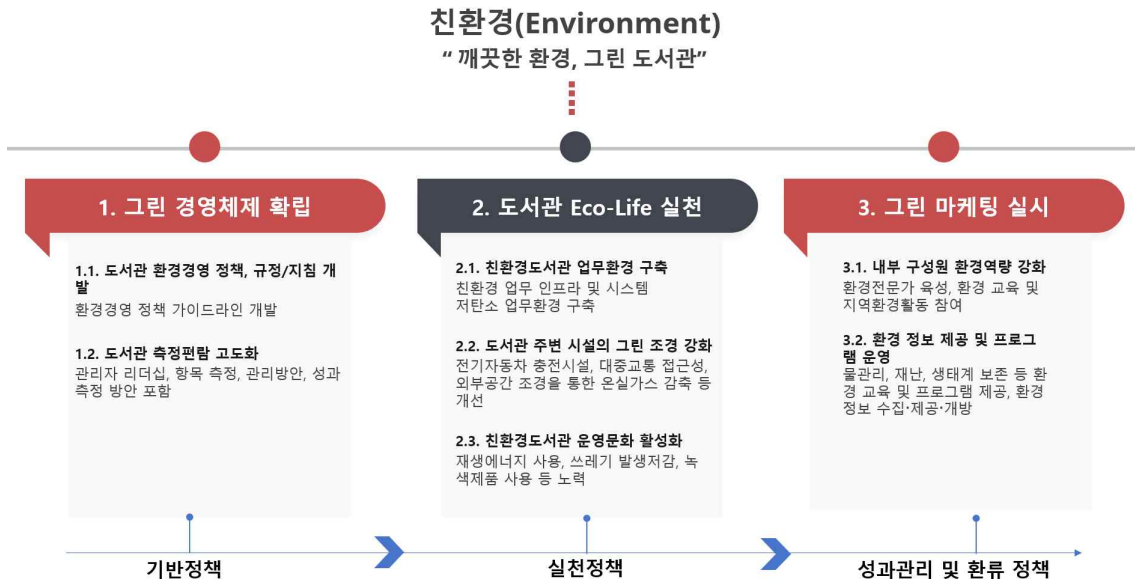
친환경(Environment)
" 깨끗한 환경, 그린 도서관"

1. 그린 경영체제 확립

1.1. 도서관 환경경영 정책, 규정/지침 개발
환경경영 정책 가이드라인 개발

1.2. 도서관 측정편람 고도화
관리자 리더십, 항목 측정, 관리방안, 성과 측정 방안 포함

2. 도서관 Eco-Life 실천

2.1. 친환경도서관 업무환경 구축
친환경 업무 인프라 및 시스템 저탄소 업무환경 구축

2.2. 도서관 주변 시설의 그린 조경 강화
전기자동차 충전시설, 대중교통 접근성, 외부공간 조경을 통한 온실가스 감축 등 개선

2.3. 친환경도서관 운영문화 활성화
재생에너지 사용, 쓰레기 발생저감, 녹색제품 사용 등 노력

3. 그린 마케팅 실시

3.1. 내부 구성원 환경역량 강화
환경전문가 육성, 환경 교육 및 지역환경활동 참여

3.2. 환경 정보 제공 및 프로그램 운영
물관리, 재난, 생태계 보존 등 환경 교육 및 프로그램 제공, 환경 정보 수집·제공·개방

기반정책

실천정책

성과관리 및 환류 정책